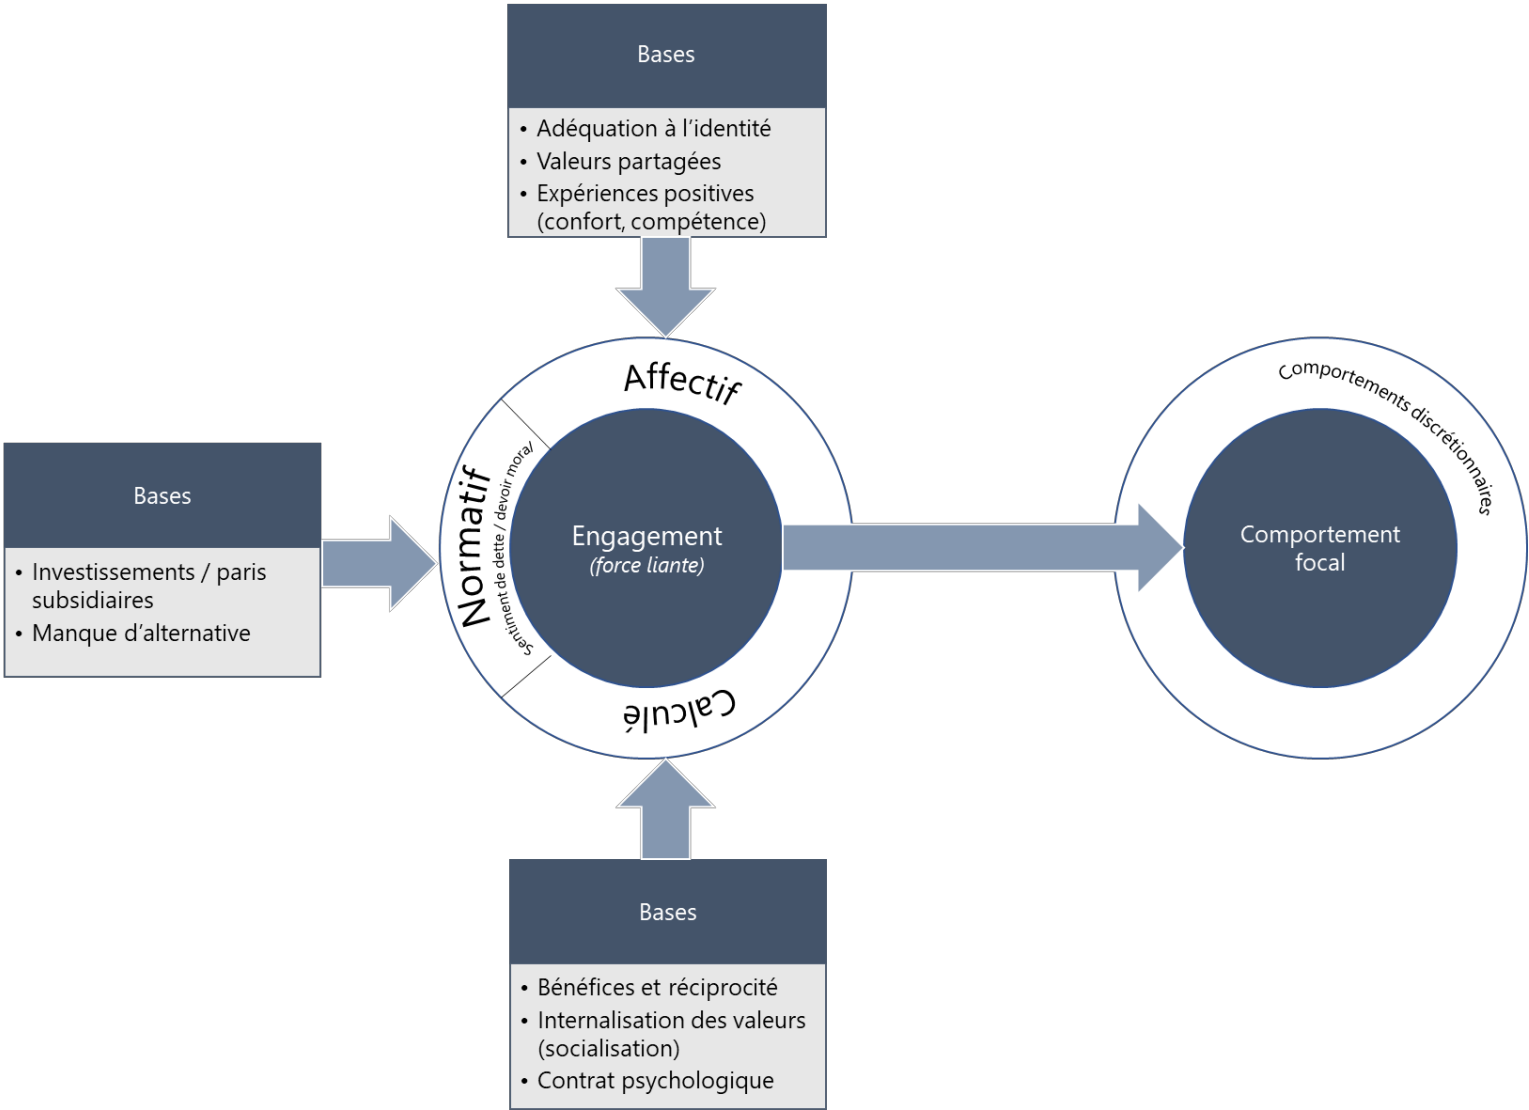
Bases

- Adéquation à l'identité
- Valeurs partagées
- Expériences positives (confort, compétence)

Bases

- Investissements / paris subsidiaires
- Manque d'alternative

Affectif

Normatif

Sentiment de dette / devoir moral

Engagement
*(force liante)*

Calculé

Comportements discrétionnaires

Comportement focal

Bases

- Bénéfices et réciprocité
- Internalisation des valeurs (socialisation)
- Contrat psychologique